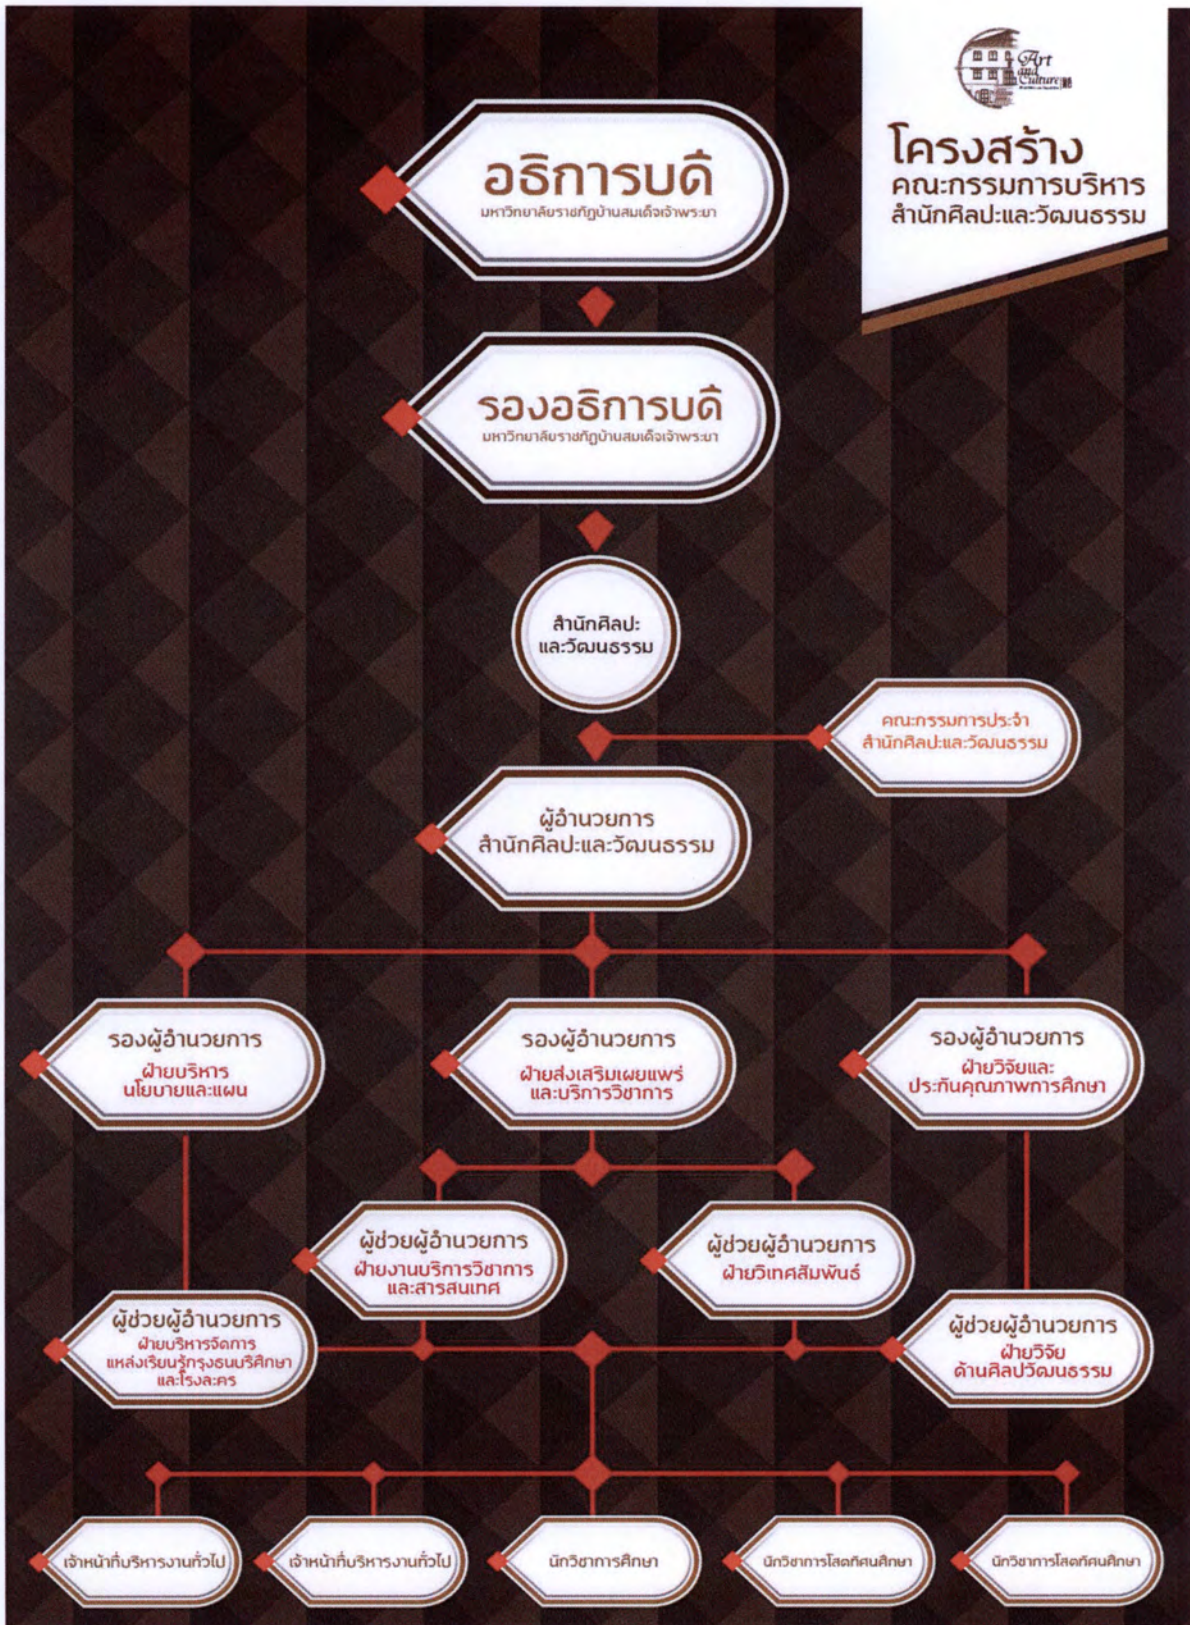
Art and Culture

โครงสร้าง
คณะกรรมการบริหาร
สำนักศิลปะและวัฒนธรรม

อธิการบดี
มหาวิทยาลัยราชภัฏบ้านสมเด็จเจ้าพระยา

รองอธิการบดี
มหาวิทยาลัยราชภัฏบ้านสมเด็จเจ้าพระยา

สำนักศิลปะและวัฒนธรรม

คณะกรรมการประจำ
สำนักศิลปะและวัฒนธรรม

ผู้อำนวยการ
สำนักศิลปะและวัฒนธรรม

รองผู้อำนวยการ
ฝ่ายบริหาร
นโยบายและแผน

รองผู้อำนวยการ
ฝ่ายส่งเสริมเผยแพร่
และบริการวิชาการ

รองผู้อำนวยการ
ฝ่ายวิจัยและ
ประกันคุณภาพการศึกษา

ผู้ช่วยผู้อำนวยการ
ฝ่ายงานบริการวิชาการ
และสารสนเทศ

ผู้ช่วยผู้อำนวยการ
ฝ่ายวิเทศสัมพันธ์

ผู้ช่วยผู้อำนวยการ
ฝ่ายบริหารจัดการ
แหล่งเรียนรู้กรุงธนบุรีศึกษา
และโรงละคร

ผู้ช่วยผู้อำนวยการ
ฝ่ายวิจัย
ด้านศิลปวัฒนธรรม

เจ้าหน้าที่บริหารงานทั่วไป

เจ้าหน้าที่บริหารงานทั่วไป

นักวิชาการศึกษา

นักวิชาการโสตทัศนศึกษา

นักวิชาการโสตทัศนศึกษา